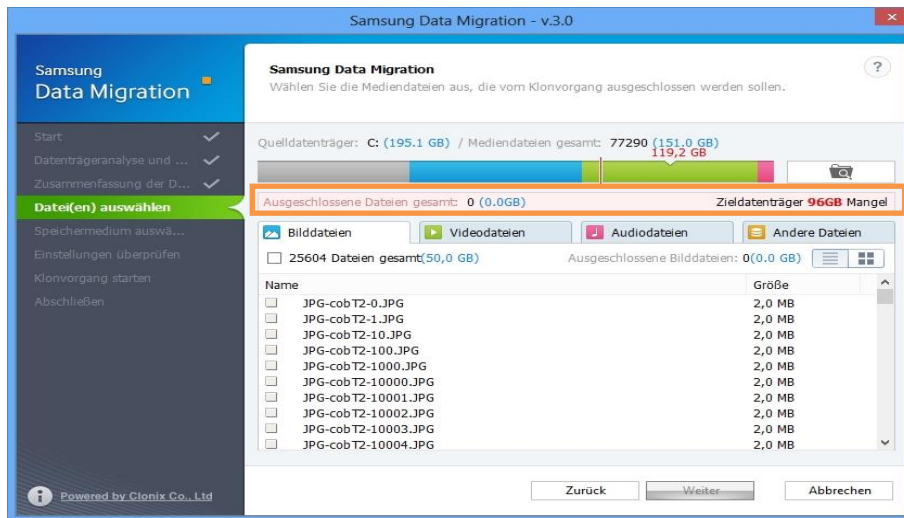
Samsung Data Migration - v.3.0

Samsung
Data Migration

Start
Datenträgeranalyse und ...
Zusammenfassung der D...
Datei(en) auswählen
Speichermedium auswä...
Einstellungen überprüfen
Klonvorgang starten
Abschließen

Powered by Clonix Co., Ltd

Samsung Data Migration
Wählen Sie die Mediendateien aus, die vom Klonvorgang ausgeschlossen werden sollen.

?

Quelldatenträger: C: (195.1 GB) / Mediendateien gesamt: 77290 (151,0 GB)
119,2 GB

Ausgeschlossene Dateien gesamt: 0 (0.0GB)
Zieldatenträger 96GB Mangel

Bilddateien
Videodateien
Audiodateien
Andere Dateien

25604 Dateien gesamt(50,0 GB)
Ausgeschlossene Bilddateien: 0(0.0 GB)

| Name | Größe |
|---|---|
| JPG-cobT2-0.JPG | 2,0 MB |
| JPG-cobT2-1.JPG | 2,0 MB |
| JPG-cobT2-10.JPG | 2,0 MB |
| JPG-cobT2-100.JPG | 2,0 MB |
| JPG-cobT2-1000.JPG | 2,0 MB |
| JPG-cobT2-10000.JPG | 2,0 MB |
| JPG-cobT2-10001.JPG | 2,0 MB |
| JPG-cobT2-10002.JPG | 2,0 MB |
| JPG-cobT2-10003.JPG | 2,0 MB |
| JPG-cobT2-10004.JPG | 2,0 MB |

Zurück
Weiter
Abbrechen